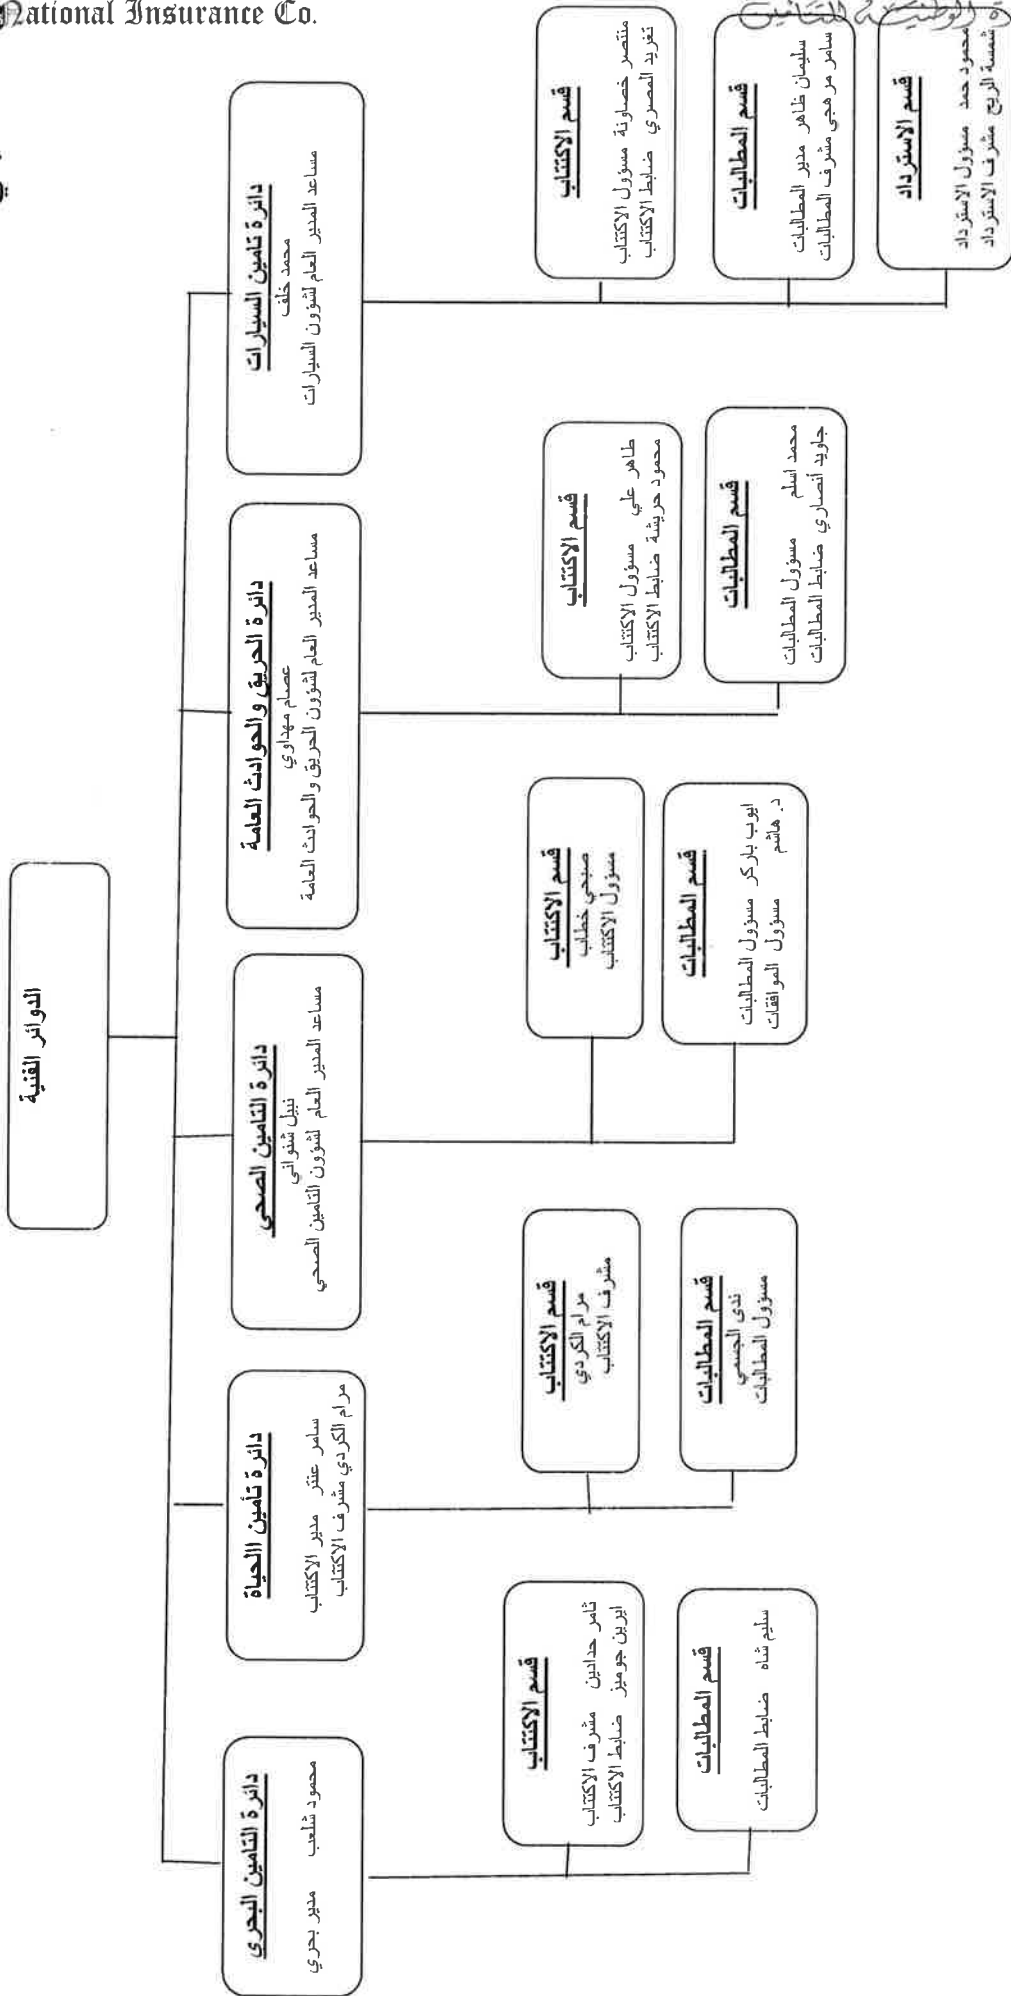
National Insurance Co.

الدوائر الفنية

دائرة تأمين السيارات
محمد خلف
مساعد المدير العام لشؤون السيارات

قسم الاكتتاب
منتصر خصاونة مسؤول الاكتتاب
تغريد المصري ضابط الاكتتاب

قسم المطالبات
سليمان ظاهر مدير المطالبات
سامر مرعجي مشرف المطالبات

قسم الاسترداد
محمود حمد مسؤول الاسترداد
شمسة الريح مشرف الاسترداد

دائرة الحريق والحوادث العامة
عصام مهداوي
مساعد المدير العام لشؤون الحريق والحوادث العامة

قسم الاكتتاب
طاهر علي مسؤول الاكتتاب
محمود حريشة ضابط الاكتتاب

قسم المطالبات
محمد اسلم مسؤول المطالبات
جاويد أنصاري ضابط المطالبات

دائرة التامين الصحي
نبيل شنواني
مساعد المدير العام لشؤون التامين الصحي

قسم الاكتتاب
صبحي خطاب
مسؤول الاكتتاب

قسم المطالبات
ايوب باركر مسؤول المطالبات
د. هاشم مسؤول الموافقات

دائرة تأمين الحياة
سامر عنتر مدير الاكتتاب
مرام الكردي مشرف الاكتتاب

قسم الاكتتاب
مرام الكردي
مشرف الاكتتاب

قسم المطالبات
ندى الجسمي
مسؤول المطالبات

دائرة التامين البحري
محمود شلعب مدير بحري

قسم الاكتتاب
ثامر حدادين مشرف الاكتتاب
ايرين جوميز ضابط الاكتتاب

قسم المطالبات
سليم شاه ضابط المطالبات